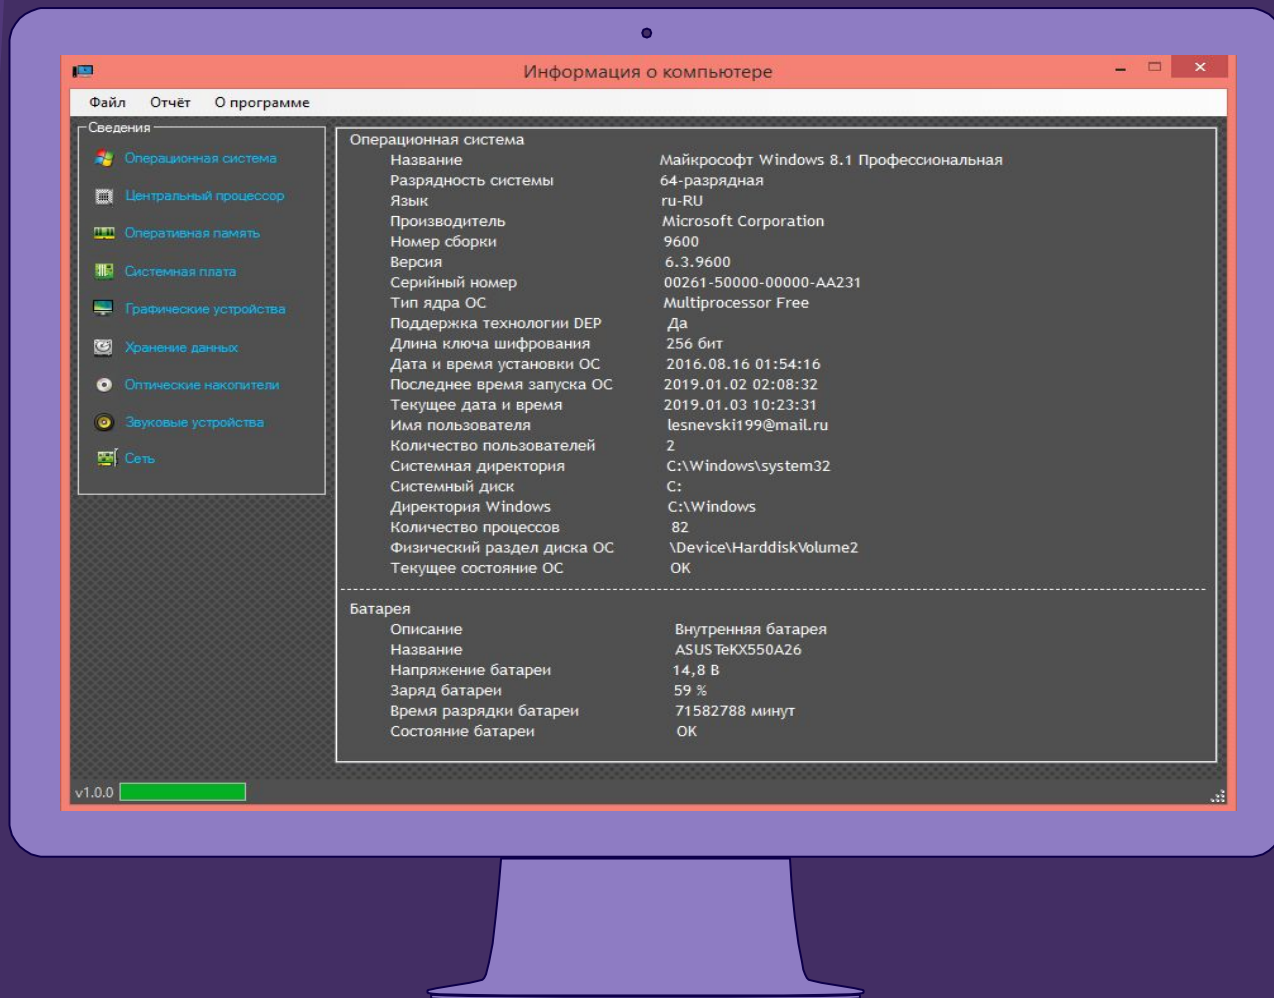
Информация о компьютере

Файл Отчёт О программе

Сведения
Операционная система
Центральный процессор
Оперативная память
Системная плата
Графические устройства
Хранение данных
Оптические накопители
Звуковые устройства
Сеть

Операционная система

| | |
|---|---|
| Название | Майкрософт Windows 8.1 Профессиональная |
| Разрядность системы | 64-разрядная |
| Язык | ru-RU |
| Производитель | Microsoft Corporation |
| Номер сборки | 9600 |
| Версия | 6.3.9600 |
| Серийный номер | 00261-50000-00000-AA231 |
| Тип ядра ОС | Multiprocessor Free |
| Поддержка технологии DEP | Да |
| Длина ключа шифрования | 256 бит |
| Дата и время установки ОС | 2016.08.16 01:54:16 |
| Последнее время запуска ОС | 2019.01.02 02:08:32 |
| Текущее дата и время | 2019.01.03 10:23:31 |
| Имя пользователя | lesnevski199@mail.ru |
| Количество пользователей | 2 |
| Системная директория | C:\Windows\system32 |
| Системный диск | C: |
| Директория Windows | C:\Windows |
| Количество процессов | 82 |
| Физический раздел диска ОС | \Device\HarddiskVolume2 |
| Текущее состояние ОС | OK |

Батарея

| | |
|---|---|
| Описание | Внутренняя батарея |
| Название | ASUS TeKX550A26 |
| Напряжение батареи | 14,8 В |
| Заряд батареи | 59 % |
| Время разрядки батареи | 71582788 минут |
| Состояние батареи | OK |

v1.0.0